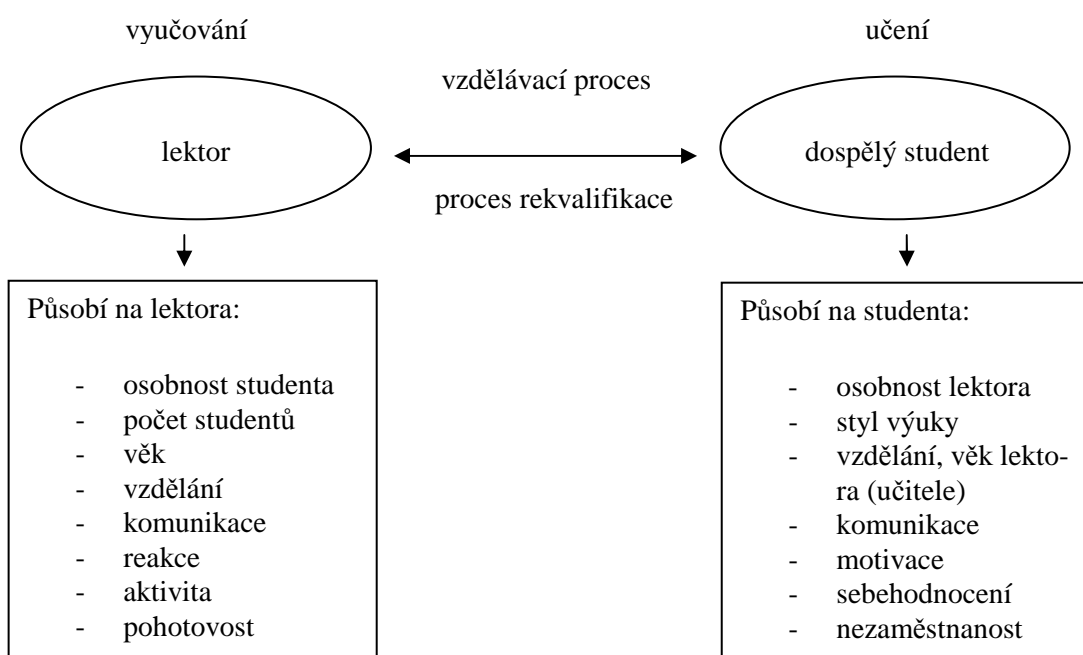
vyučování

učení

vzdělávací proces

lektor

dospělý student

proces rekvalifikace

Působí na lektora:

- osobnost studenta
- počet studentů
- věk
- vzdělání
- komunikace
- reakce
- aktivita
- pohotovost

Působí na studenta:

- osobnost lektora
- styl výuky
- vzdělání, věk lektora (učitele)
- komunikace
- motivace
- sebehodnocení
- nezaměstnanost